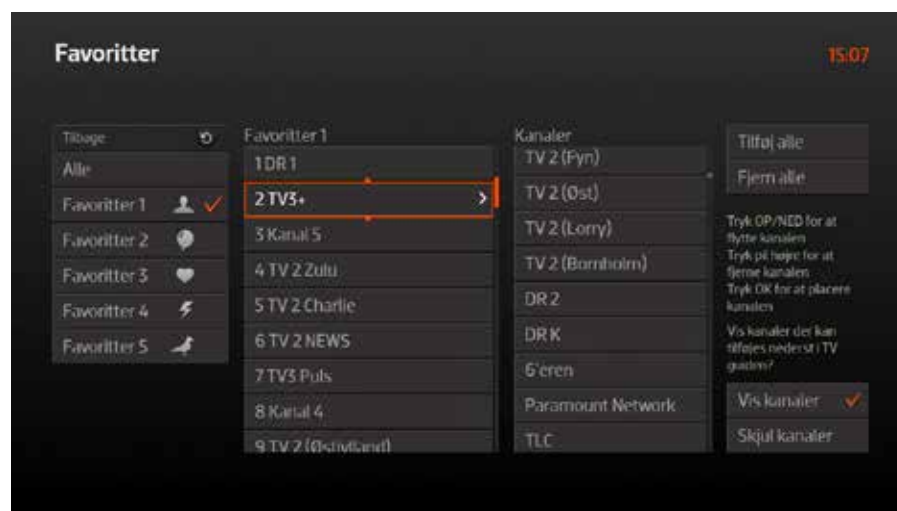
Favoritter

15.07

Tilbage

Alle

Favoritter 1

Favoritter 2

Favoritter 3

Favoritter 4

Favoritter 5

Favoritter 1

1 DR 1

2 TV3+

3 Kanal 5

4 TV 2 Zulu

5 TV 2 Charlie

6 TV 2 NEWS

7 TV3 Puls

8 Kanal 4

9 TV 2 (Østjylland)

Kanaler

TV 2 (Fyn)

TV 2 (Øst)

TV 2 (Lorry)

TV 2 (Bornholm)

DR 2

DR K

6'eren

Paramount Network

TLC

Tilføj alle

Fjern alle

Tryk OP/NED for at flytte kanalen
Tryk på højre for at fjerne kanalen
Tryk OK for at placere kanalen

Vis kanaler der kan tilføjes nederst i TV guiden?

Vis kanaler

Skjul kanaler